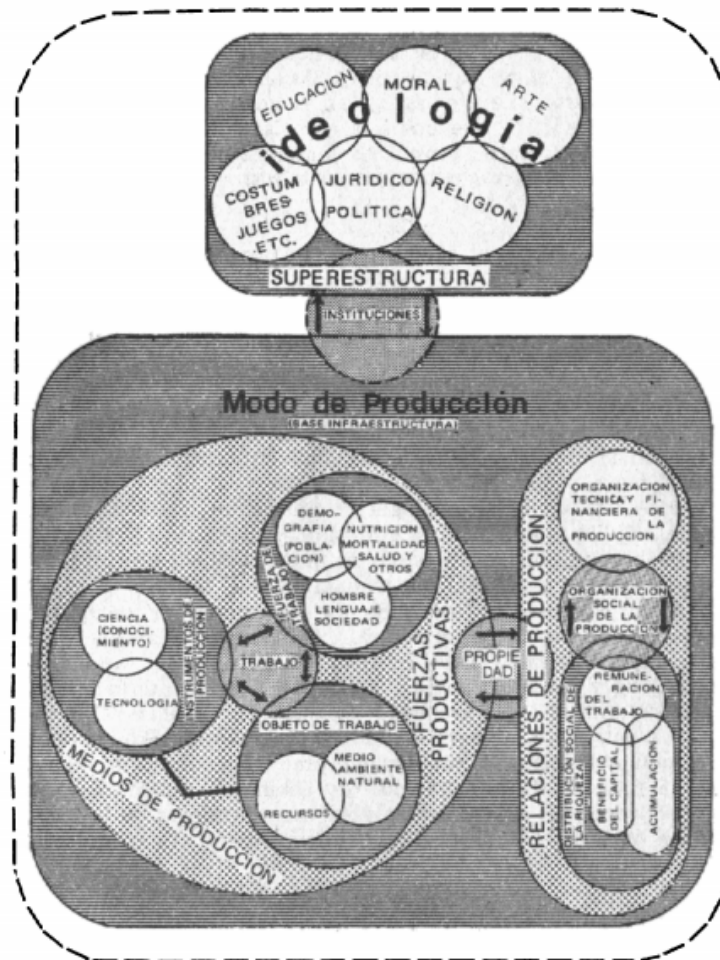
EDUCACION
MORAL
ARTE
ideologia
COSTUMBRES JUEGOS ETC.
JURIDICO POLITICA
RELIGION
SUPERESTRUCTURA
INSTITUCIONES
Modo de Producción
(BASE INFRAESTRUCTURA)
DEMOGRAFIA (POBLACION)
NUTRICION MORTALIDAD SALUD Y OTROS
HOMBRE LENGUAJE SOCIEDAD
FUERZA DE TRABAJO
CIENCIA (CONOCIMIENTO)
TECNOLOGIA
INSTRUMENTOS DE PRODUCCION
TRABAJO
FUERZAS PRODUCTIVAS
OBJETO DE TRABAJO
MEDIO AMBIENTE NATURAL
RECURSOS
MEDIOS DE PRODUCCION
PROPIEDAD
RELACIONES DE PRODUCCION
ORGANIZACION TECNICA Y FINANCIERA DE LA PRODUCCION
ORGANIZACION SOCIAL DE LA PRODUCCION
REMUNERACION DEL TRABAJO
DISTRIBUCION SOCIAL DE LA RIQUEZA
BENEFICIO DEL CAPITAL
ACUMULACION